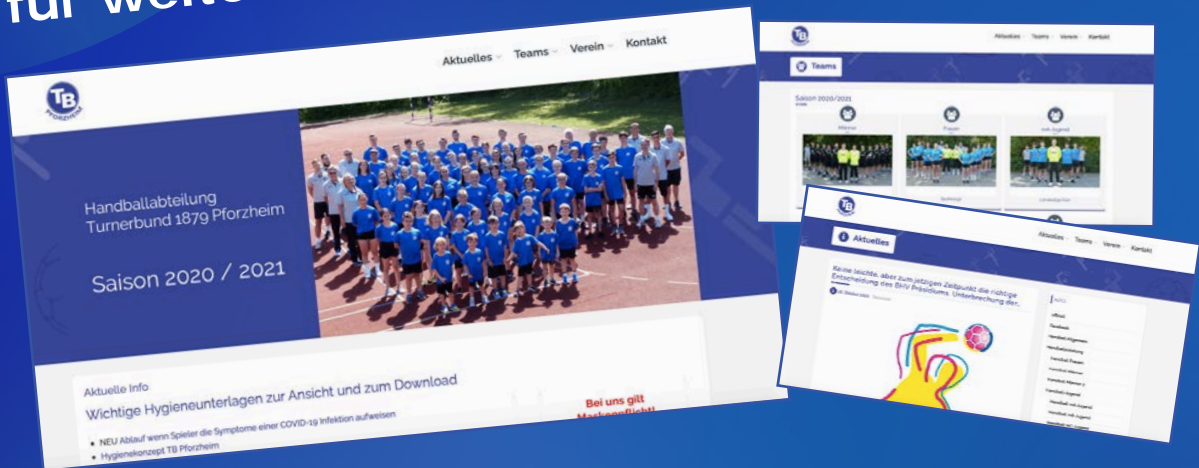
für weite

TB PFORZHEIM

Aktuelles Teams Verein Kontakt

Handballabteilung Turnerbund 1879 Pforzheim

Saison 2020 / 2021

Aktuelle Info

Wichtige Hygieneunterlagen zur Ansicht und zum Download

• NEU Ablauf wenn Spieler die Symptome einer COVID-19 Infektion aufweisen
• Hygienekonzept TB Pforzheim

Bei uns gilt Maskenpflicht!

TB

Aktuelles Teams Verein Kontakt

Teams

Saison 2020/2021

Männer

Frauen

mA-Jugend

TB

Aktuelles Teams Verein Kontakt

Aktuelles

Keine leichte, aber zum jetzigen Zeitpunkt die richtige Entscheidung des BHV Präsidiums. Unterbrechung der...

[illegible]